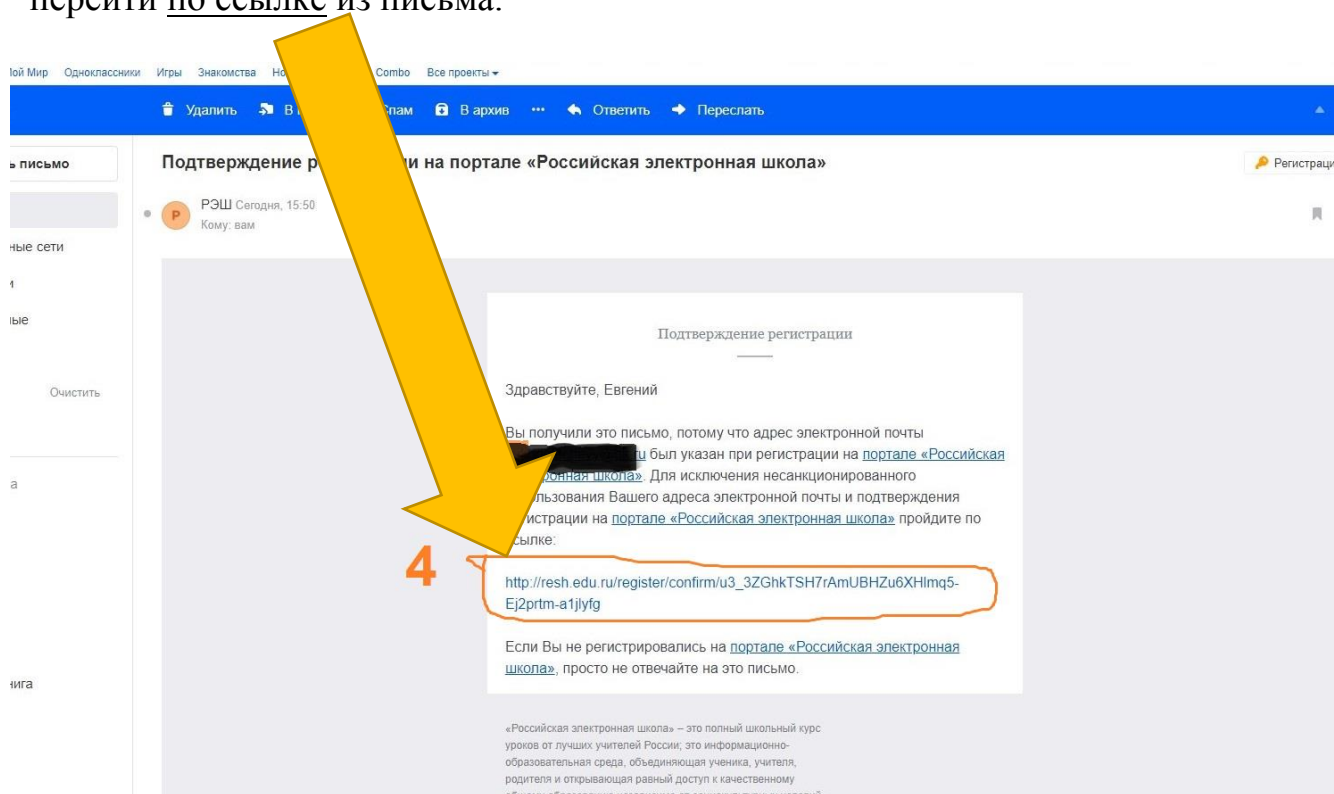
перейти по ссылке из письма.

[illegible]ой Мир Одноклассники Игры Знакомства Но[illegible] Combo Все проекты

Удалить В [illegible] Спам В архив ··· Ответить Переслать

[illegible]ь письмо

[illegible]ные сети

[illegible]ые

Очистить

Подтверждение р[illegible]и на портале «Российская электронная школа»

Регистраци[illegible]

РЭШ Сегодня, 15:50
Кому: вам

Подтверждение регистрации

Здравствуйте, Евгений

Вы получили это письмо, потому что адрес электронной почты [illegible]u был указан при регистрации на портале «Российская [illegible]ронная школа». Для исключения несанкционированного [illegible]льзования Вашего адреса электронной почты и подтверждения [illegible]истрации на портале «Российская электронная школа» пройдите по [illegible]сылке:

4

http://resh.edu.ru/register/confirm/u3_3ZGhkTSH7rAmUBHZu6XHlmq5-Ej2prtm-a1jlyfg

Если Вы не регистрировались на портале «Российская электронная школа», просто не отвечайте на это письмо.

«Российская электронная школа» – это полный школьный курс уроков от лучших учителей России; это информационно-образовательная среда, объединяющая ученика, учителя, родителя и открывающая равный доступ к качественному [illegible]

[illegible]ига